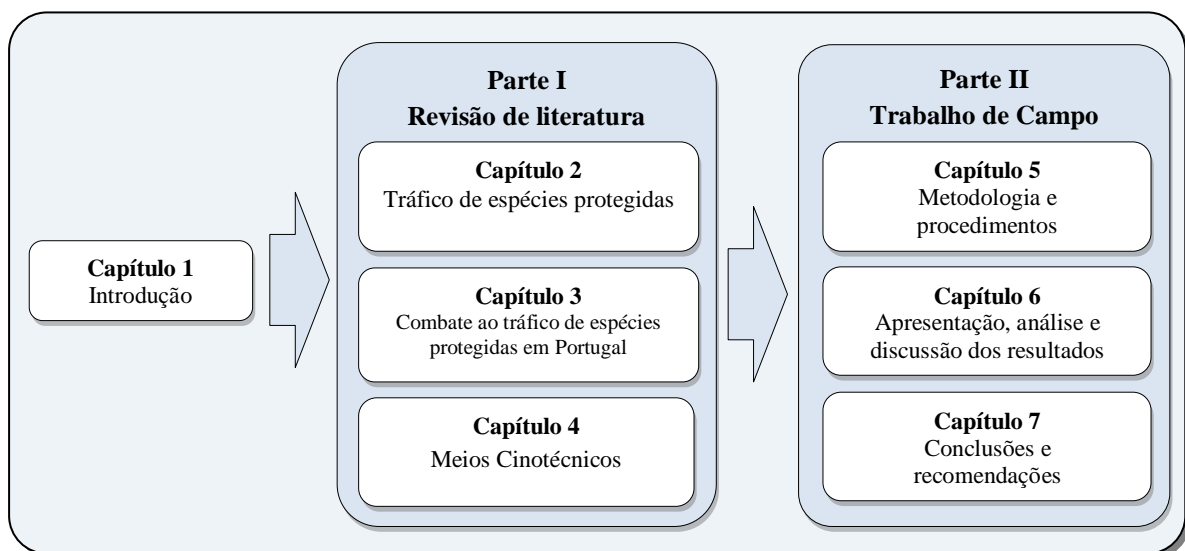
Capítulo 1
Introdução

Parte I
Revisão de literatura

Capítulo 2
Tráfico de espécies protegidas

Capítulo 3
Combate ao tráfico de espécies protegidas em Portugal

Capítulo 4
Meios Cinotécnicos

Parte II
Trabalho de Campo

Capítulo 5
Metodologia e procedimentos

Capítulo 6
Apresentação, análise e discussão dos resultados

Capítulo 7
Conclusões e recomendações